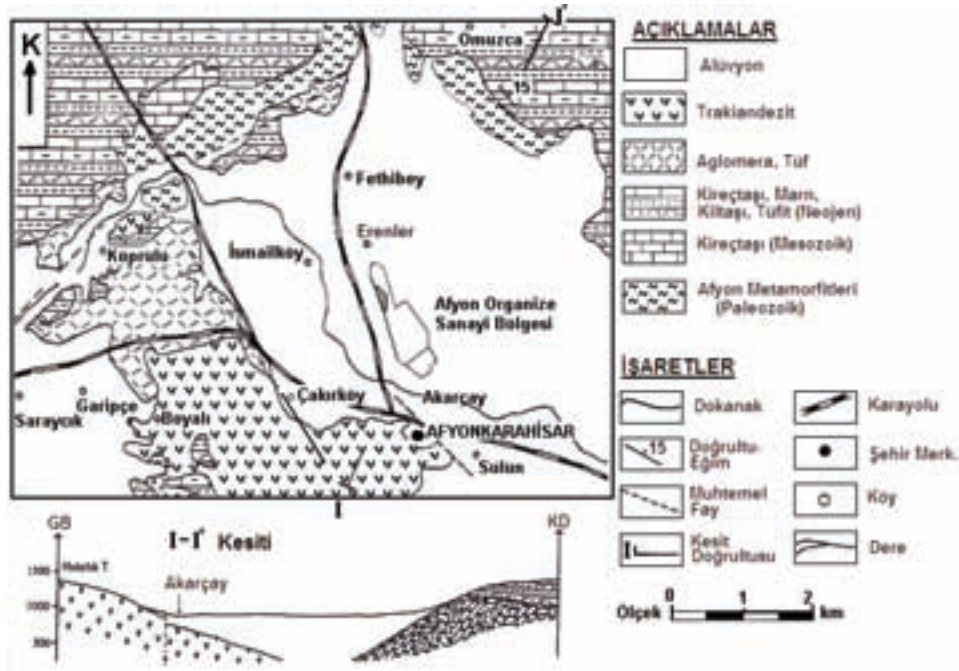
K
I'
Ömurca
15
Fethiboy
Erenler
İsmailköy
Koprulu
Afyon Organize Sanayi Bölgesi
Saraycık
Garipçe
Boyalı
Çakırköy
Akarçay
AFYONKARAHİSAR
Sulun
I

AÇIKLAMALAR
Alüvyon
Trakiandezit
Aglomera, Tuf
Kireçtaşı, Marn, Kiltaşı, Tufit (Neojen)
Kireçtaşı (Mesozoik)
Afyon Metamorfitleri (Paleozoik)

İŞARETLER
Dokanak
15 Doğrultu-Eğim
Muhtemel Fay
Kesit Doğrultusu
Karayolu
Şehir Merk.
Köy
Dere

I-I' Kesiti
GB
KD
1500
1000
500
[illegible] T.
Akarçay

Ölçek 0 1 2 km